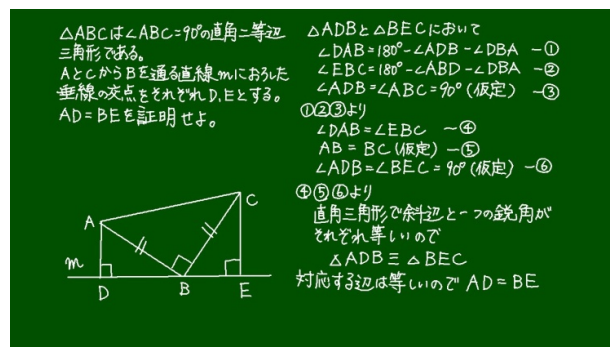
△ABCは∠ABC=90°の直角二等辺三角形である。
AとCからBを通る直線mにおろした垂線の交点をそれぞれD, Eとする。
AD = BEを証明せよ。

A
C
m
D
B
E

△ADBと△BECにおいて
∠DAB = 180° − ∠ADB − ∠DBA −①
∠EBC = 180° − ∠ABD − ∠DBA −②
∠ADB = ∠ABC = 90° (仮定) −③
①②③より
∠DAB = ∠EBC −④
AB = BC (仮定) −⑤
∠ADB = ∠BEC = 90° (仮定) −⑥
④⑤⑥より
直角三角形で斜辺と一つの鋭角がそれぞれ等しいので
△ADB ≡ △BEC
対応する辺は等しいので AD = BE